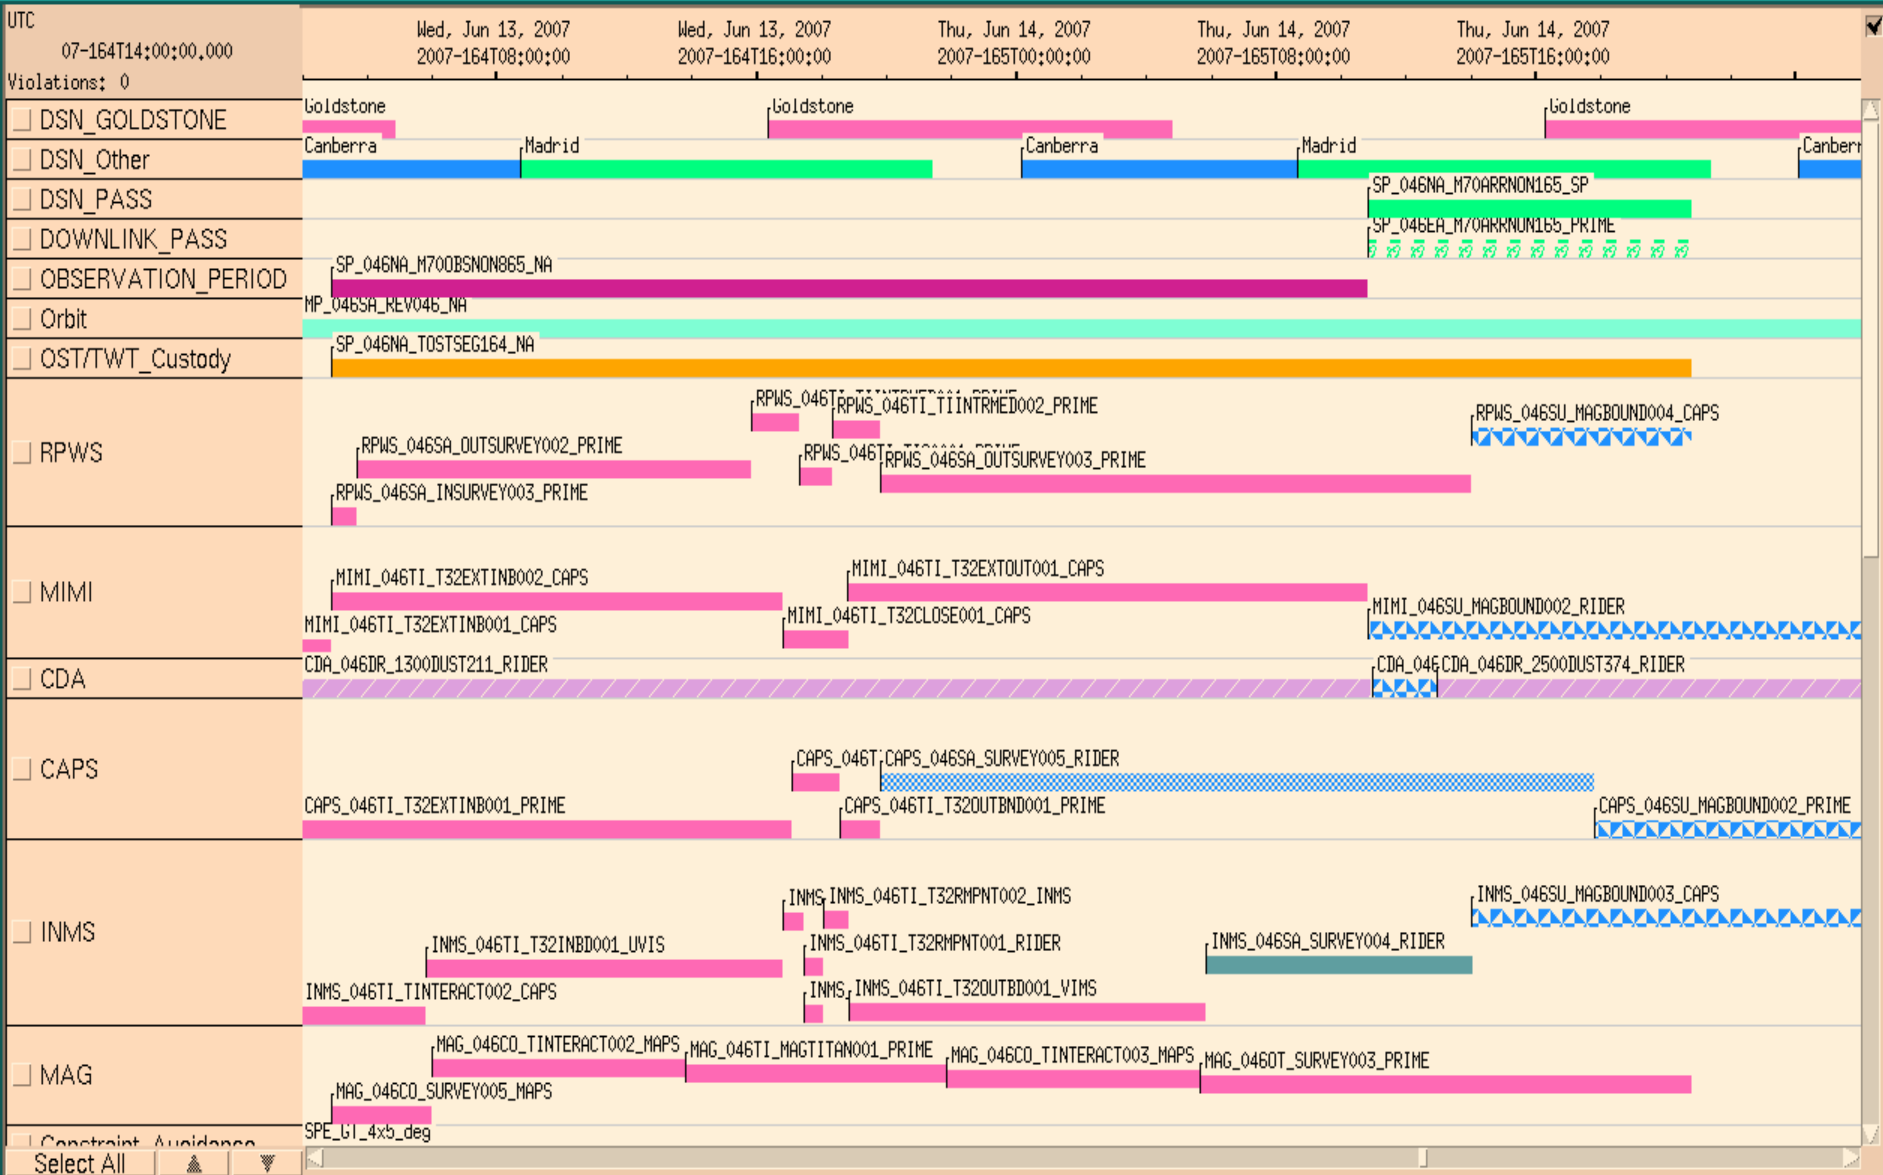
UTC
07-164T14:00:00.000
Violations: 0

Wed, Jun 13, 2007
2007-164T08:00:00
Wed, Jun 13, 2007
2007-164T16:00:00
Thu, Jun 14, 2007
2007-165T00:00:00
Thu, Jun 14, 2007
2007-165T08:00:00
Thu, Jun 14, 2007
2007-165T16:00:00

DSN_GOLDSTONE
Goldstone
Goldstone
Goldstone

DSN_Other
Canberra
Madrid
Canberra
Madrid
Canberr

DSN_PASS
SP_046NA_M70ARRNON165_SP

DOWNLINK_PASS
SP_046EA_M70ARRNON165_PRIME

OBSERVATION_PERIOD
SP_046NA_M70OBSNON865_NA

Orbit
MP_046SA_REV046_NA

OST/TWT_Custody
SP_046NA_TOSTSEG164_NA

RPWS
RPWS_046TI
RPWS_046TI_TIINTRMED002_PRIME
RPWS_046SU_MAGBOUND004_CAPS
RPWS_046SA_OUTSURVEY002_PRIME
RPWS_046TI
RPWS_046SA_OUTSURVEY003_PRIME
RPWS_046SA_INSURVEY003_PRIME

MIMI
MIMI_046TI_T32EXTOUT001_CAPS
MIMI_046TI_T32EXTINB002_CAPS
MIMI_046SU_MAGBOUND002_RIDER
MIMI_046TI_T32EXTINB001_CAPS
MIMI_046TI_T32CLOSE001_CAPS

CDA
CDA_046DR_1300DUST211_RIDER
CDA_046
CDA_046DR_2500DUST374_RIDER

CAPS
CAPS_046T
CAPS_046SA_SURVEY005_RIDER
CAPS_046TI_T32EXTINB001_PRIME
CAPS_046TI_T32OUTBND001_PRIME
CAPS_046SU_MAGBOUND002_PRIME

INMS
INMS
INMS_046TI_T32RMPNT002_INMS
INMS_046SU_MAGBOUND003_CAPS
INMS_046TI_T32INBD001_UVIS
INMS_046TI_T32RMPNT001_RIDER
INMS_046SA_SURVEY004_RIDER
INMS_046TI_TINTERACT002_CAPS
INMS
INMS_046TI_T32OUTBD001_VIMS

MAG
MAG_046CO_TINTERACT002_MAPS
MAG_046TI_MAGTITAN001_PRIME
MAG_046CO_TINTERACT003_MAPS
MAG_046OT_SURVEY003_PRIME
MAG_046CO_SURVEY005_MAPS

Constraint_Avoidance
SPE_GT_4x5_deg

Select All